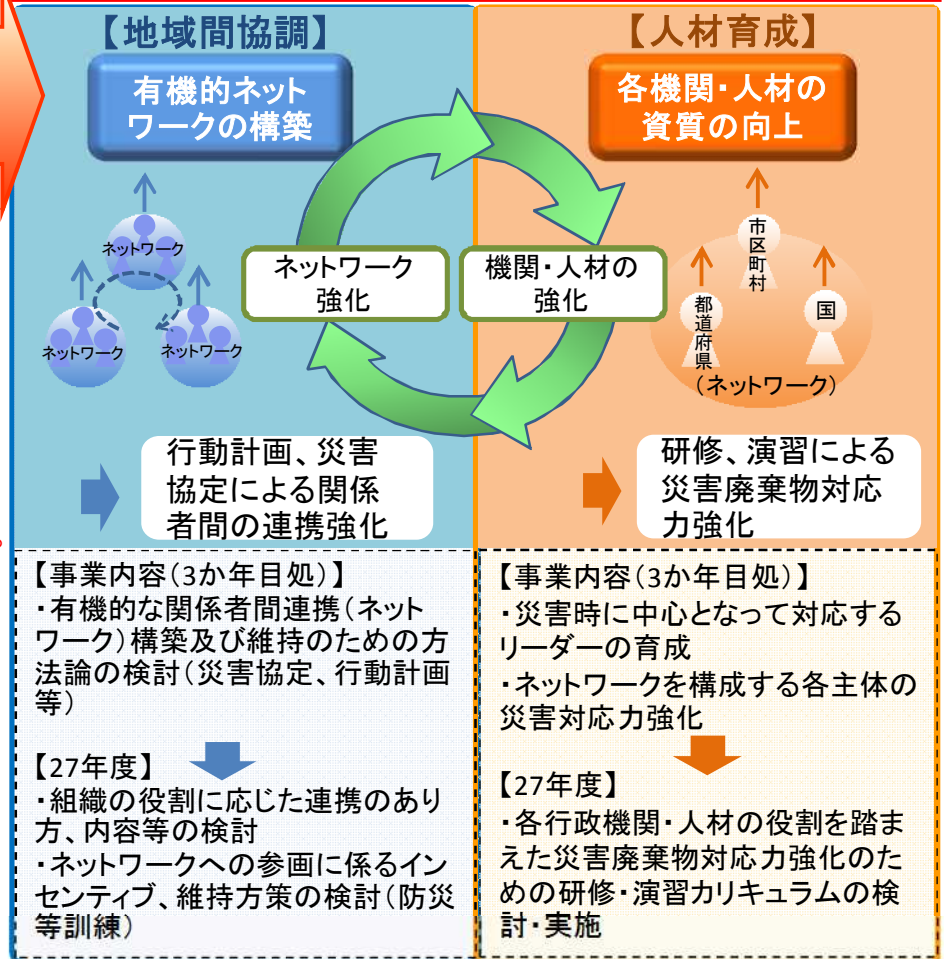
【地域間協調】

有機的ネットワークの構築

ネットワーク

ネットワーク

ネットワーク

ネットワーク強化

機関・人材の強化

【人材育成】

各機関・人材の資質の向上

市区町村

都道府県

国

（ネットワーク）

行動計画、災害協定による関係者間の連携強化

研修、演習による災害廃棄物対応力強化

【事業内容（3か年目処）】
・有機的な関係者間連携（ネットワーク）構築及び維持のための方法論の検討（災害協定、行動計画等）

【27年度】
・組織の役割に応じた連携のあり方、内容等の検討
・ネットワークへの参画に係るインセンティブ、維持方策の検討（防災等訓練）

【事業内容（3か年目処）】
・災害時に中心となって対応するリーダーの育成
・ネットワークを構成する各主体の災害対応力強化

【27年度】
・各行政機関・人材の役割を踏まえた災害廃棄物対応力強化のための研修・演習カリキュラムの検討・実施